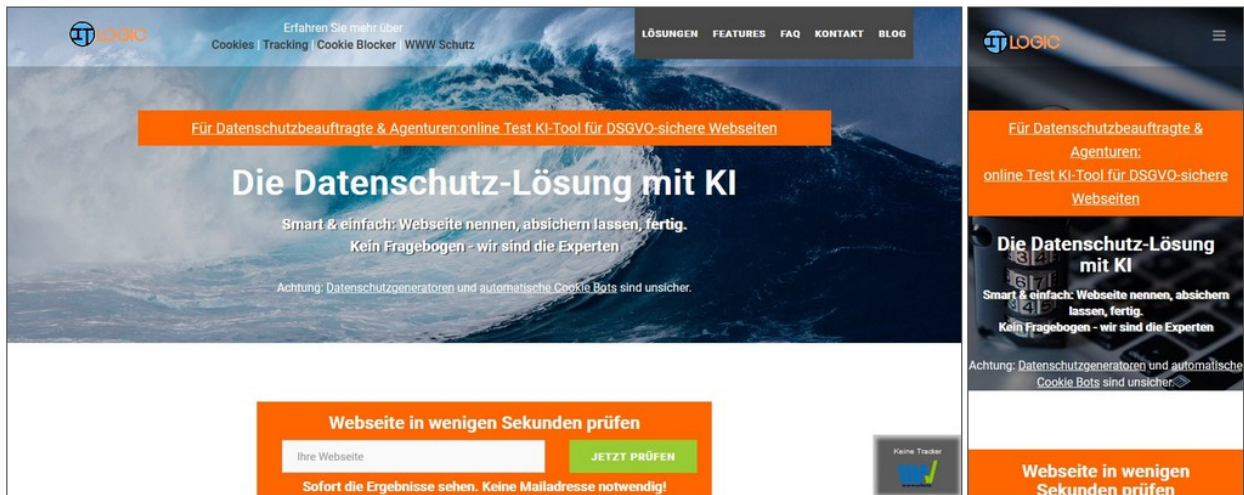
IT LOGIC

Erfahren Sie mehr über
Cookies | Tracking | Cookie Blocker | WWW Schutz

LÖSUNGEN FEATURES FAQ KONTAKT BLOG

Für Datenschutzbeauftragte & Agenturen:online Test KI-Tool für DSGVO-sichere Webseiten

Die Datenschutz-Lösung mit KI

Smart & einfach: Webseite nennen, absichern lassen, fertig.
Kein Fragebogen - wir sind die Experten

Achtung: Datenschutzgeneratoren und automatische Cookie Bots sind unsicher.

Webseite in wenigen Sekunden prüfen

Ihre Webseite

JETZT PRÜFEN

Sofort die Ergebnisse sehen. Keine Mailadresse notwendig!

Keine Tracker

IT LOGIC

Für Datenschutzbeauftragte & Agenturen:
online Test KI-Tool für DSGVO-sichere Webseiten

Die Datenschutz-Lösung mit KI

Smart & einfach: Webseite nennen, absichern lassen, fertig.
Kein Fragebogen - wir sind die Experten

Achtung: Datenschutzgeneratoren und automatische Cookie Bots sind unsicher.

Webseite in wenigen Sekunden prüfen